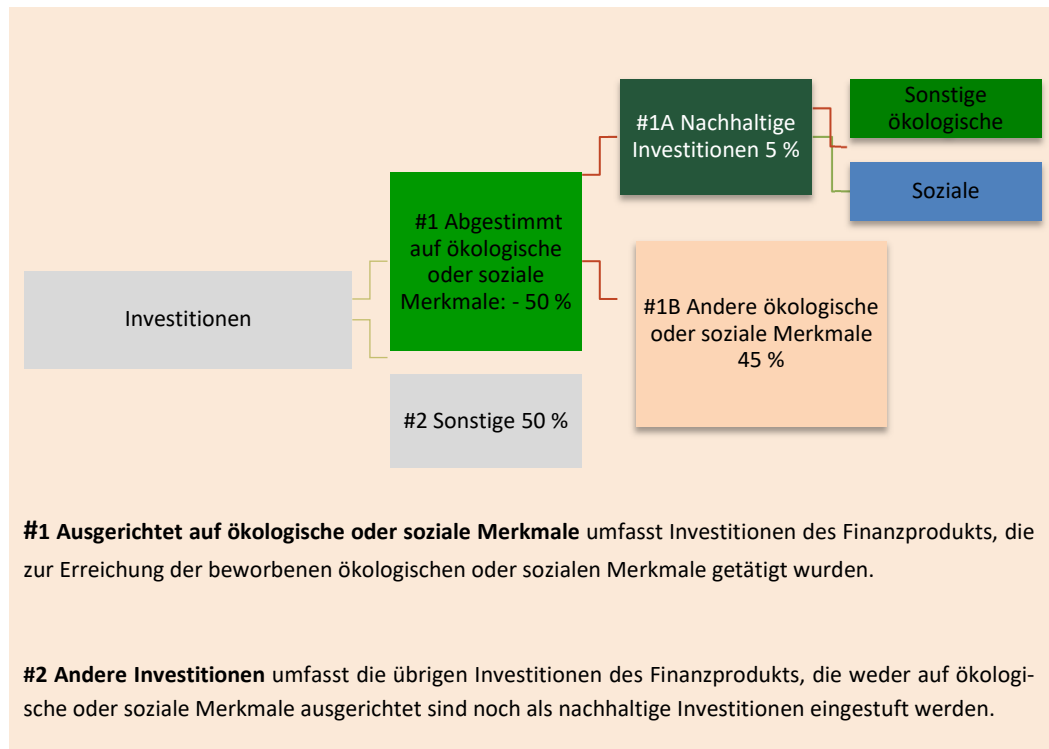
Investitionen

#1 Abgestimmt auf ökologische oder soziale Merkmale: - 50 %

#2 Sonstige 50 %

#1A Nachhaltige Investitionen 5 %

#1B Andere ökologische oder soziale Merkmale 45 %

Sonstige ökologische

Soziale

**#1 Ausgerichtet auf ökologische oder soziale Merkmale** umfasst Investitionen des Finanzprodukts, die zur Erreichung der beworbenen ökologischen oder sozialen Merkmale getätigt wurden.

**#2 Andere Investitionen** umfasst die übrigen Investitionen des Finanzprodukts, die weder auf ökologische oder soziale Merkmale ausgerichtet sind noch als nachhaltige Investitionen eingestuft werden.